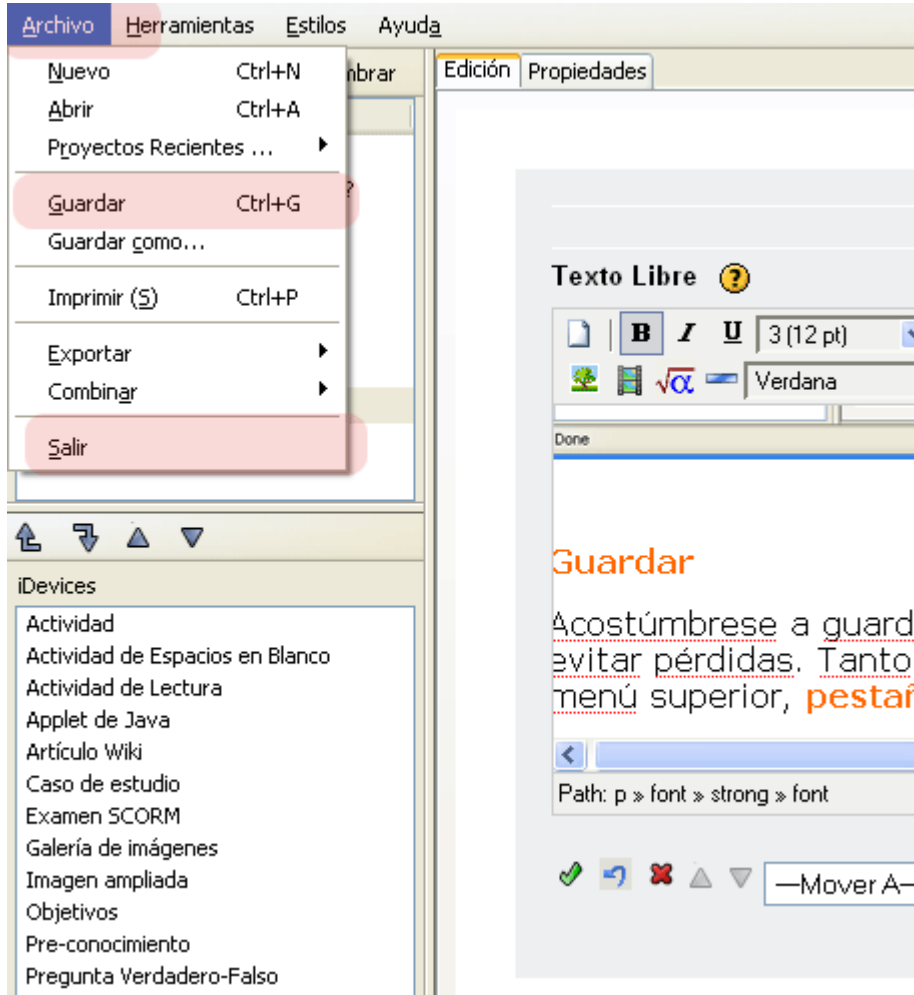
Archivo Herramientas Estilos Ayuda

Nuevo Ctrl+N
Abrir Ctrl+A
Proyectos Recientes ...
Guardar Ctrl+G
Guardar como...
Imprimir (S) Ctrl+P
Exportar
Combinar
Salir

mbrar

?

Edición Propiedades

Texto Libre

B I U 3 (12 pt)

Verdana

Done

Guardar

Acostúmbrese a guard
evitar pérdidas. Tanto
menú superior, pestañ

Path: p » font » strong » font

—Mover A—

iDevices

Actividad
Actividad de Espacios en Blanco
Actividad de Lectura
Applet de Java
Artículo Wiki
Caso de estudio
Examen SCORM
Galería de imágenes
Imagen ampliada
Objetivos
Pre-conocimiento
Pregunta Verdadero-Falso